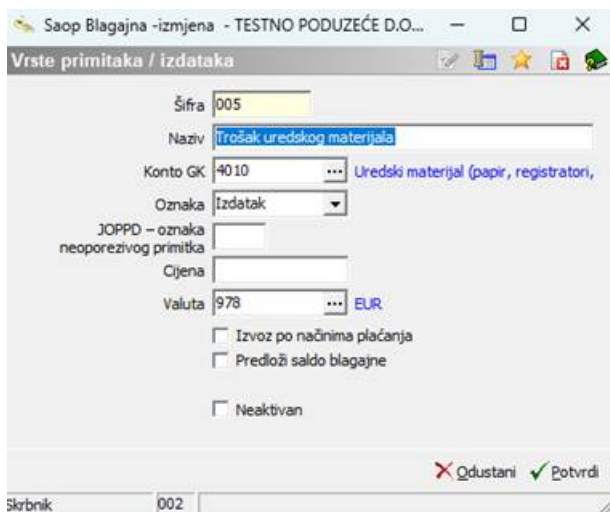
Saop Blagajna -izmjena - TESTNO PODUZEĆE D.O...

Vrste primitaka / izdataka

Šifra 005

Naziv Trošak uredskog materijala

Konto GK 4010 ... Uredski materijal (papir, registratori,

Oznaka Izdatak

JOPPD – oznaka neoporezivog primitka

Cijena

Valuta 978 ... EUR

Izvoz po načinima plaćanja

Predloži saldo blagajne

Neaktivan

Odustani Potvrdi

Skrbnik 002